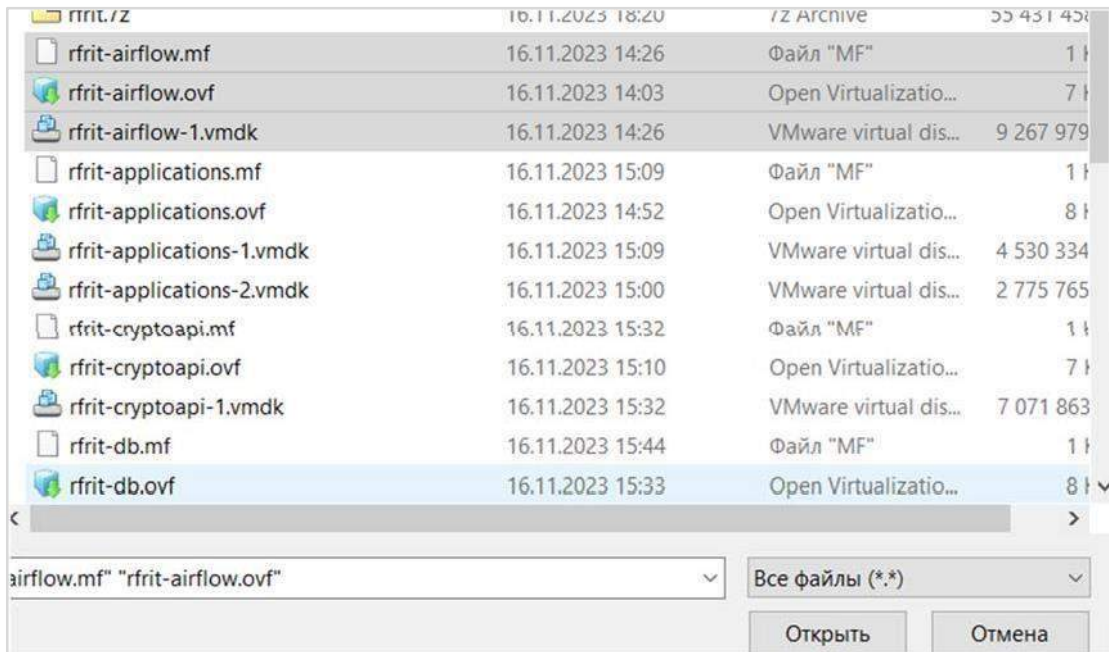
| rfrit.7z | 16.11.2023 18:20 | 7z Archive | 55 431 45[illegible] |
|---|---|---|---|
| rfrit-airflow.mf | 16.11.2023 14:26 | Файл "MF" | 1 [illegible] |
| rfrit-airflow.ovf | 16.11.2023 14:03 | Open Virtualizatio... | 7 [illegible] |
| rfrit-airflow-1.vmdk | 16.11.2023 14:26 | VMware virtual dis... | 9 267 979 |
| rfrit-applications.mf | 16.11.2023 15:09 | Файл "MF" | 1 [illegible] |
| rfrit-applications.ovf | 16.11.2023 14:52 | Open Virtualizatio... | 8 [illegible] |
| rfrit-applications-1.vmdk | 16.11.2023 15:09 | VMware virtual dis... | 4 530 334 |
| rfrit-applications-2.vmdk | 16.11.2023 15:00 | VMware virtual dis... | 2 775 765 |
| rfrit-cryptoapi.mf | 16.11.2023 15:32 | Файл "MF" | 1 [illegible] |
| rfrit-cryptoapi.ovf | 16.11.2023 15:10 | Open Virtualizatio... | 7 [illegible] |
| rfrit-cryptoapi-1.vmdk | 16.11.2023 15:32 | VMware virtual dis... | 7 071 863 |
| rfrit-db.mf | 16.11.2023 15:44 | Файл "MF" | 1 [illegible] |
| rfrit-db.ovf | 16.11.2023 15:33 | Open Virtualizatio... | 8 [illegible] |

airflow.mf" "rfrit-airflow.ovf"

Все файлы (*.*)

Открыть

Отмена